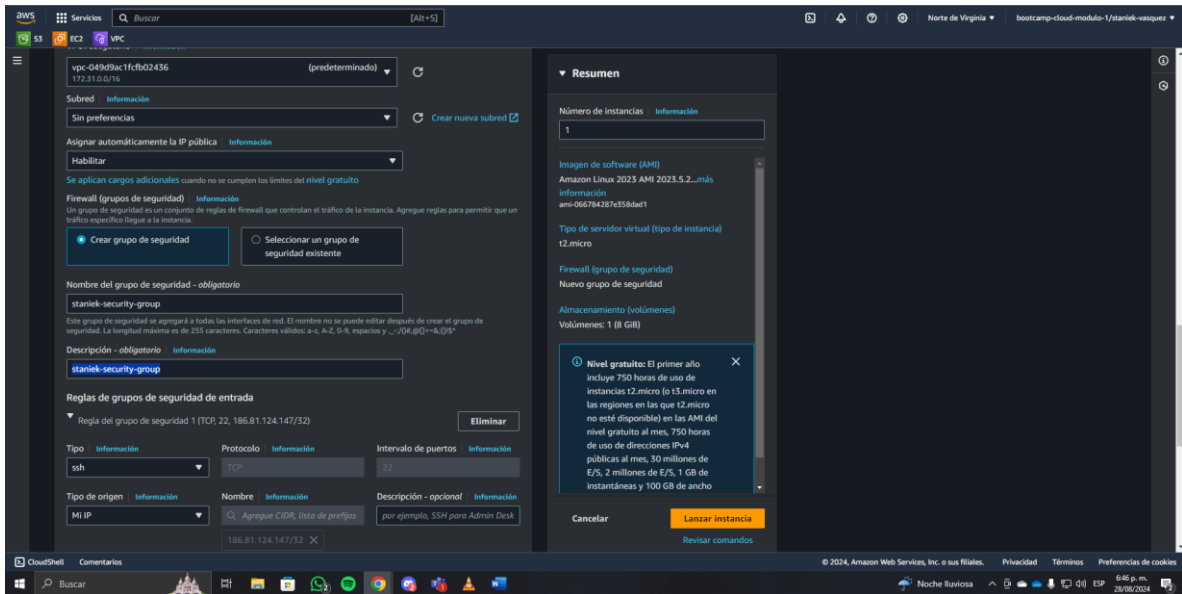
aws Servicios Buscar [Alt+S]

Norte de Virginia ▼ bootcamp-cloud-modulo-1/staniek-vasquez ▼

S3 EC2 VPC

vpc-049d9ac1fcfb02436 (predeterminado)
172.31.0.0/16

Subred Información
Sin preferencias
Crear nueva subred

Asignar automáticamente la IP pública Información
Habilitar

Se aplican cargos adicionales cuando no se cumplen los límites del nivel gratuito

Firewall (grupos de seguridad) Información
Un grupo de seguridad es un conjunto de reglas de firewall que controlan el tráfico de la instancia. Agregue reglas para permitir que un tráfico específico llegue a la instancia.

Crear grupo de seguridad
Seleccionar un grupo de seguridad existente

Nombre del grupo de seguridad - obligatorio
staniek-security-group

Este grupo de seguridad se agregará a todas las interfaces de red. El nombre no se puede editar después de crear el grupo de seguridad. La longitud máxima es de 255 caracteres. Caracteres válidos: a-z, A-Z, 0-9, espacios y _-:/()#,@[]+=&;{}!$*

Descripción - obligatorio Información
staniek-security-group

Reglas de grupos de seguridad de entrada

Regla del grupo de seguridad 1 (TCP, 22, 186.81.124.147/32)
Eliminar

Tipo Información
ssh

Protocolo Información
TCP

Intervalo de puertos Información
22

Tipo de origen Información
Mi IP

Nombre Información
Agregue CIDR, lista de prefijos

Descripción - opcional Información
por ejemplo, SSH para Admin Desk

186.81.124.147/32

Resumen

Número de instancias Información
1

Imagen de software (AMI)
Amazon Linux 2023 AMI 2023.5.2...más información
ami-066784287e358dad1

Tipo de servidor virtual (tipo de instancia)
t2.micro

Firewall (grupo de seguridad)
Nuevo grupo de seguridad

Almacenamiento (volúmenes)
Volúmenes: 1 (8 GiB)

Nivel gratuito: El primer año incluye 750 horas de uso de instancias t2.micro (o t3.micro en las regiones en las que t2.micro no esté disponible) en las AMI del nivel gratuito al mes, 750 horas de uso de direcciones IPv4 públicas al mes, 30 millones de E/S, 2 millones de E/S, 1 GB de instantáneas y 100 GB de ancho

Cancelar
Lanzar instancia
Revisar comandos

CloudShell Comentarios
© 2024, Amazon Web Services, Inc. o sus filiales. Privacidad Términos Preferencias de cookies

Buscar
Noche lluviosa ESP 6:46 p. m. 28/08/2024